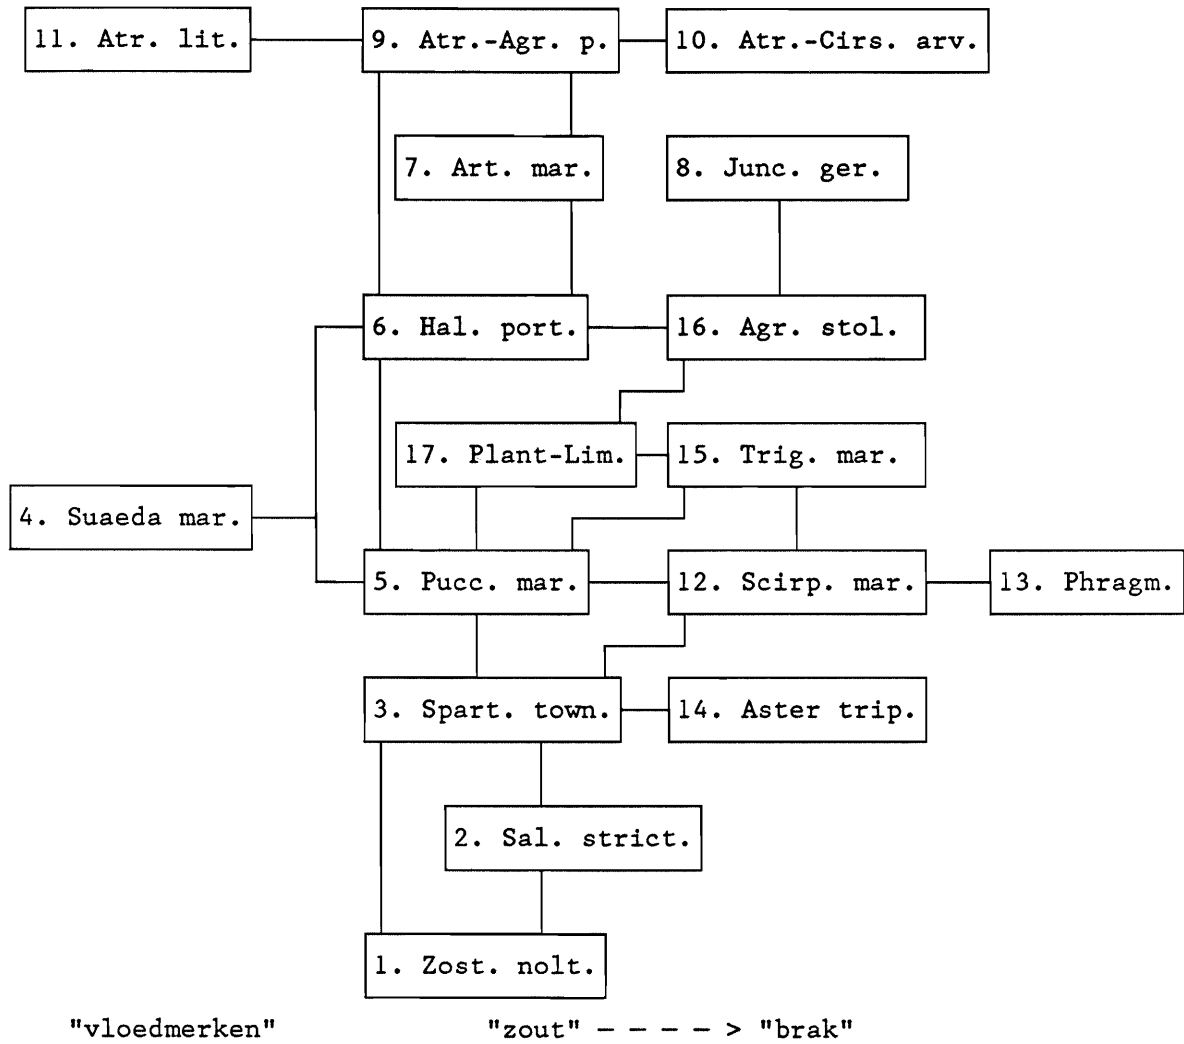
11. Atr. lit.

9. Atr.-Agr. p.

10. Atr.-Cirs. arv.

7. Art. mar.

8. Junc. ger.

6. Hal. port.

16. Agr. stol.

17. Plant-Lim.

15. Trig. mar.

4. Suaeda mar.

5. Pucc. mar.

12. Scirp. mar.

13. Phragm.

3. Spart. town.

14. Aster trip.

2. Sal. strict.

1. Zost. nolt.

"vloedmerken"

"zout" – – – – > "brak"